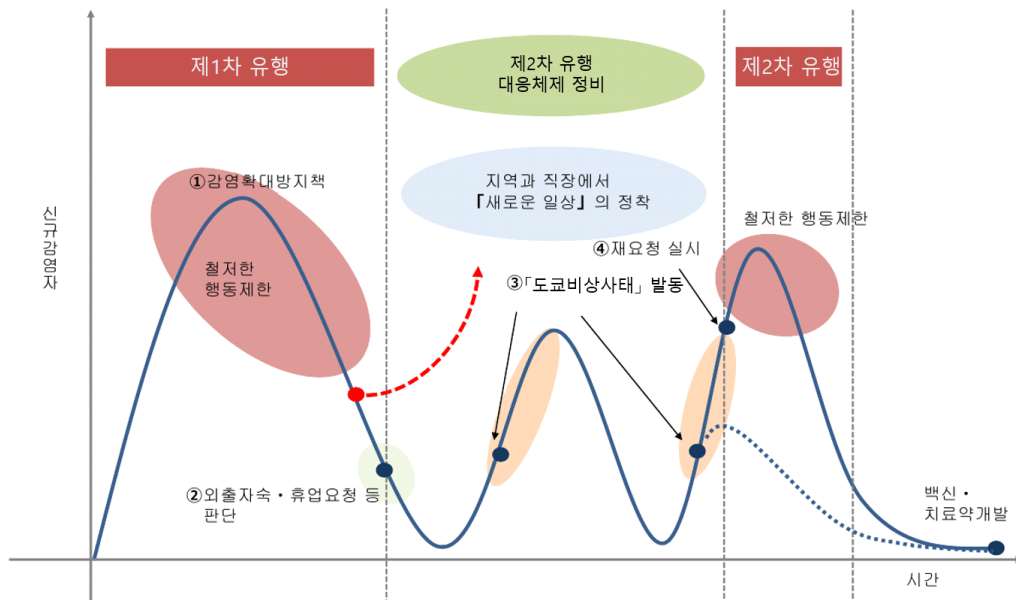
제1차 유행

제2차 유행 대응체제 정비

제2차 유행

신규감염자

①감염확대방지책

철저한 행동제한

지역과 직장에서 「새로운 일상」의 정착

④재요청 실시

철저한 행동제한

③「도쿄비상사태」 발동

②외출자숙・휴업요청 등 판단

백신・치료약개발

시간